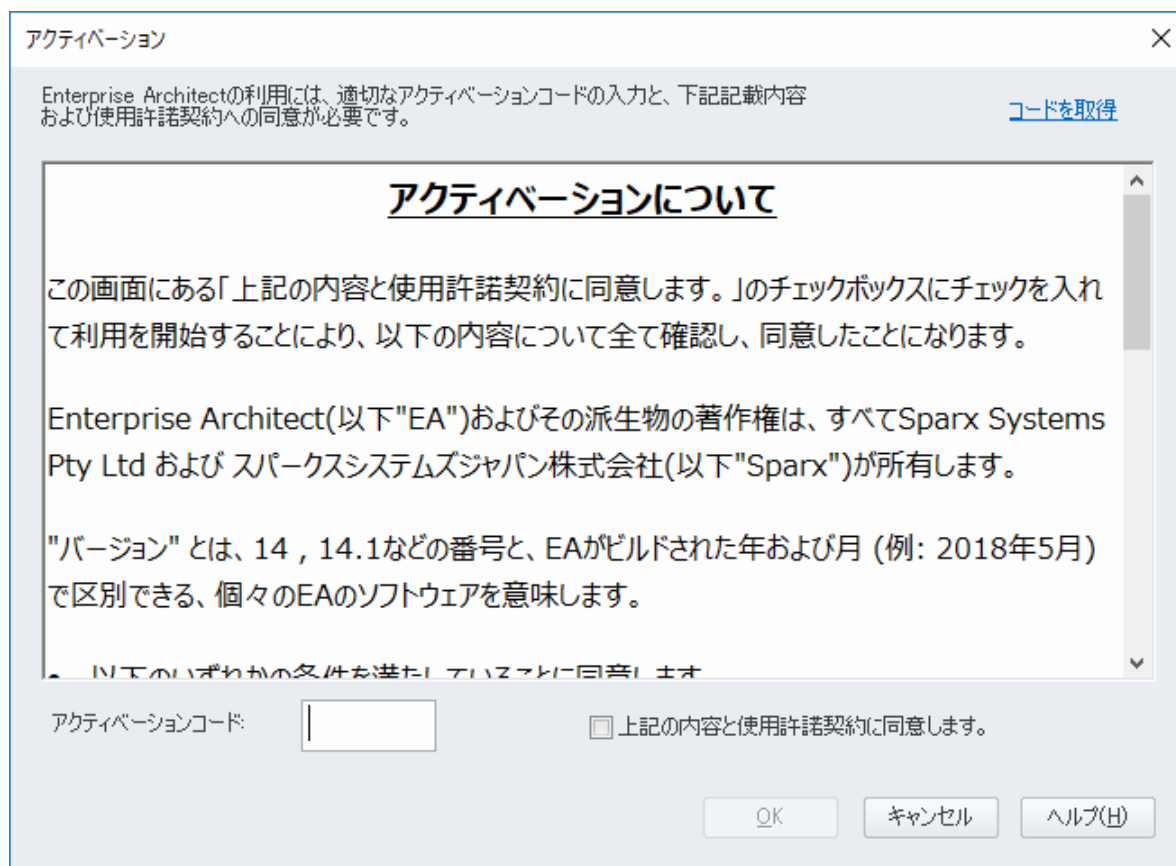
アクティベーション

Enterprise Architectの利用には、適切なアクティベーションコードの入力と、下記記載内容および使用許諾契約への同意が必要です。

コードを取得

アクティベーションについて

この画面にある「上記の内容と使用許諾契約に同意します。」のチェックボックスにチェックを入れて利用を開始することにより、以下の内容について全て確認し、同意したことになります。

Enterprise Architect(以下"EA")およびその派生物の著作権は、すべてSparx Systems Pty Ltd および スパークスシステムズジャパン株式会社(以下"Sparx")が所有します。

"バージョン" とは、14 , 14.1などの番号と、EAがビルドされた年および月 (例: 2018年5月) で区別できる、個々のEAのソフトウェアを意味します。

• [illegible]

アクティベーションコード:

上記の内容と使用許諾契約に同意します。

OK

キャンセル

ヘルプ(H)